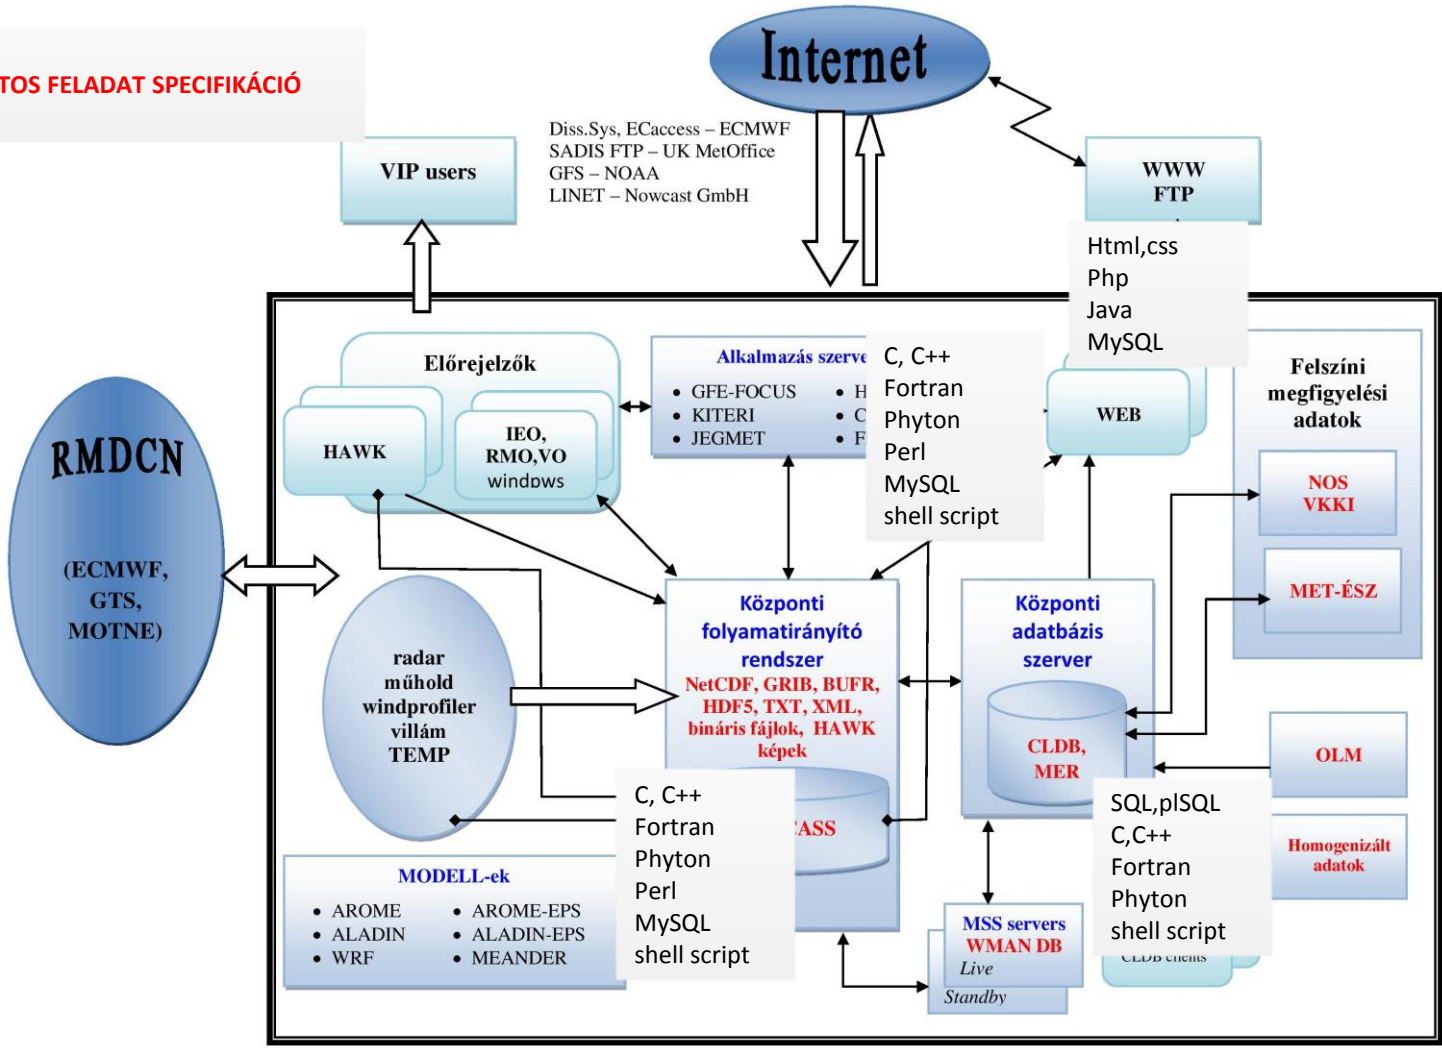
TOS FELADAT SPECIFIKÁCIÓ

Internet

Diss.Sys, ECaccess – ECMWF
SADIS FTP – UK MetOffice
GFS – NOAA
LINET – Nowcast GmbH

VIP users

WWW
FTP

Html,css
Php
Java
MySQL

Előrejelzők

HAWK

IEO,
RMO,VO
windows

Alkalmazás szerve

• GFE-FOCUS
• KITERI
• JEGMET
• H
• C
• F

C, C++
Fortran
Phyton
Perl
MySQL
shell script

WEB

Felszíni
megfigyelési
adatok

NOS
VKKI

MET-ÉSZ

RMDCN

(ECMWF,
GTS,
MOTNE)

radar
műhold
windprofiler
villám
TEMP

Központi
folyamatirányító
rendszer
NetCDF, GRIB, BUFR,
HDF5, TXT, XML,
bináris fájlok, HAWK
képek

Központi
adatbázis
szerver

CLDB,
MER

OLM

C, C++
Fortran
Phyton
Perl
MySQL
shell script

ASS

SQL,plSQL
C,C++
Fortran
Phyton
shell script

Homogenizált
adatok

MODELL-ek

• AROME
• ALADIN
• WRF
• AROME-EPS
• ALADIN-EPS
• MEANDER

MSS servers
WMAN DB
Live
Standby

CLDB clients